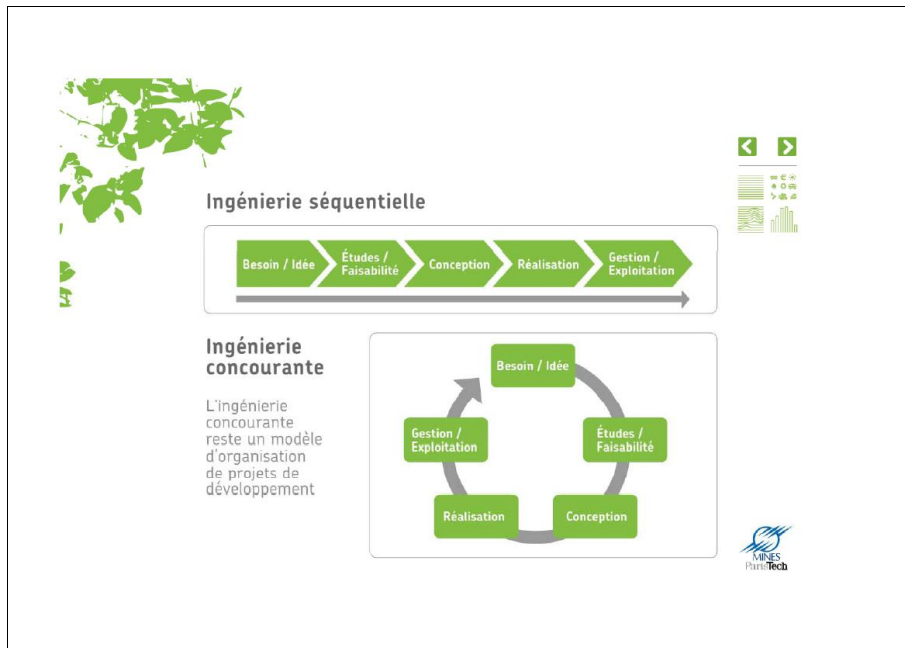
Ingénierie séquentielle

Besoin / Idée
Études / Faisabilité
Conception
Réalisation
Gestion / Exploitation

Ingénierie concourante

L'ingénierie concourante reste un modèle d'organisation de projets de développement

Besoin / Idée
Études / Faisabilité
Conception
Réalisation
Gestion / Exploitation

MINES ParisTech